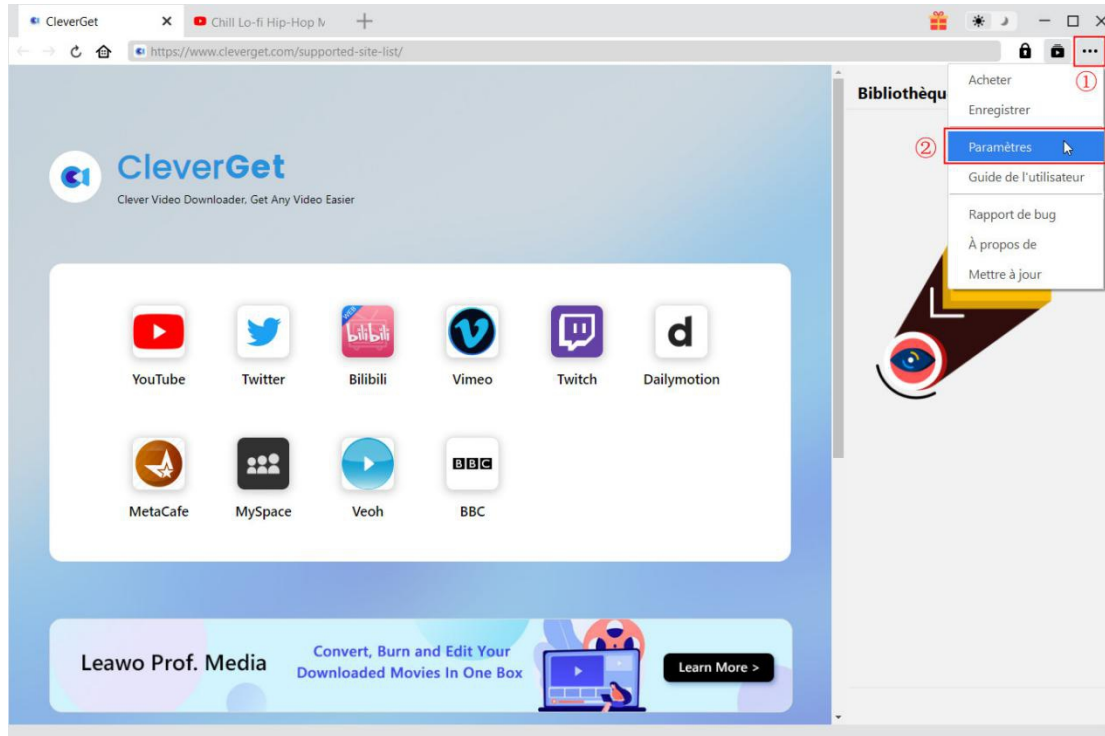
CleverGet
Chill Lo-fi Hip-Hop M
https://www.cleverget.com/supported-site-list/
Bibliothèqu
①
Acheter
Enregistrer
②
Paramètres
Guide de l'utilisateur
Rapport de bug
À propos de
Mettre à jour

CleverGet
Clever Video Downloader, Get Any Video Easier

YouTube
Twitter
bilibili
Bilibili
Vimeo
Twitch
d
Dailymotion
MetaCafe
MySpace
Veoh
BBC
BBC

Leawo Prof. Media
Convert, Burn and Edit Your Downloaded Movies In One Box
Learn More >